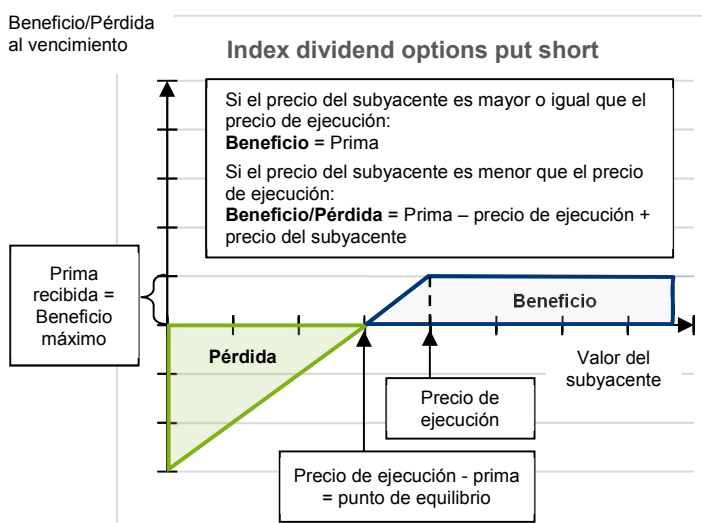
Beneficio/Pérdida al vencimiento

Index dividend options put short

Si el precio del subyacente es mayor o igual que el precio de ejecución:
**Beneficio** = Prima
Si el precio del subyacente es menor que el precio de ejecución:
**Beneficio/Pérdida** = Prima – precio de ejecución + precio del subyacente

Prima recibida = Beneficio máximo

Beneficio

Pérdida

Valor del subyacente

Precio de ejecución

Precio de ejecución - prima = punto de equilibrio